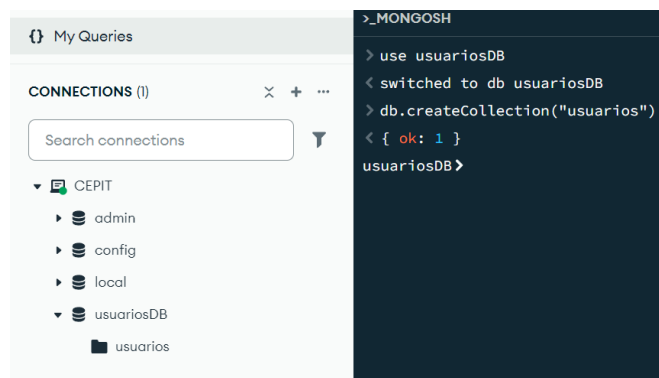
{} My Queries

CONNECTIONS (1)

Search connections

CEPIT
admin
config
local
usuariosDB
usuarios

>_MONGOSH

> use usuariosDB
< switched to db usuariosDB
> db.createCollection("usuarios")
< { ok: 1 }
usuariosDB >